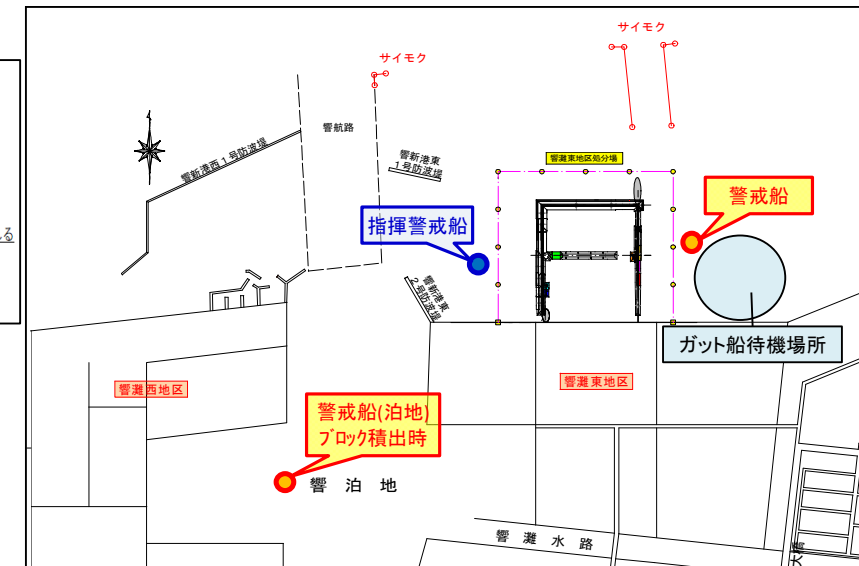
サイモク

サイモク

響航路

響新港西1号防波堤

響新港東1号防波堤

響灘東地区処分場

指揮警戒船

警戒船

響新港東2号防波堤

ガット船待機場所

響灘西地区

響灘東地区

警戒船(泊地)
ブロック積出時

響 泊 地

響 灘 水 路

る